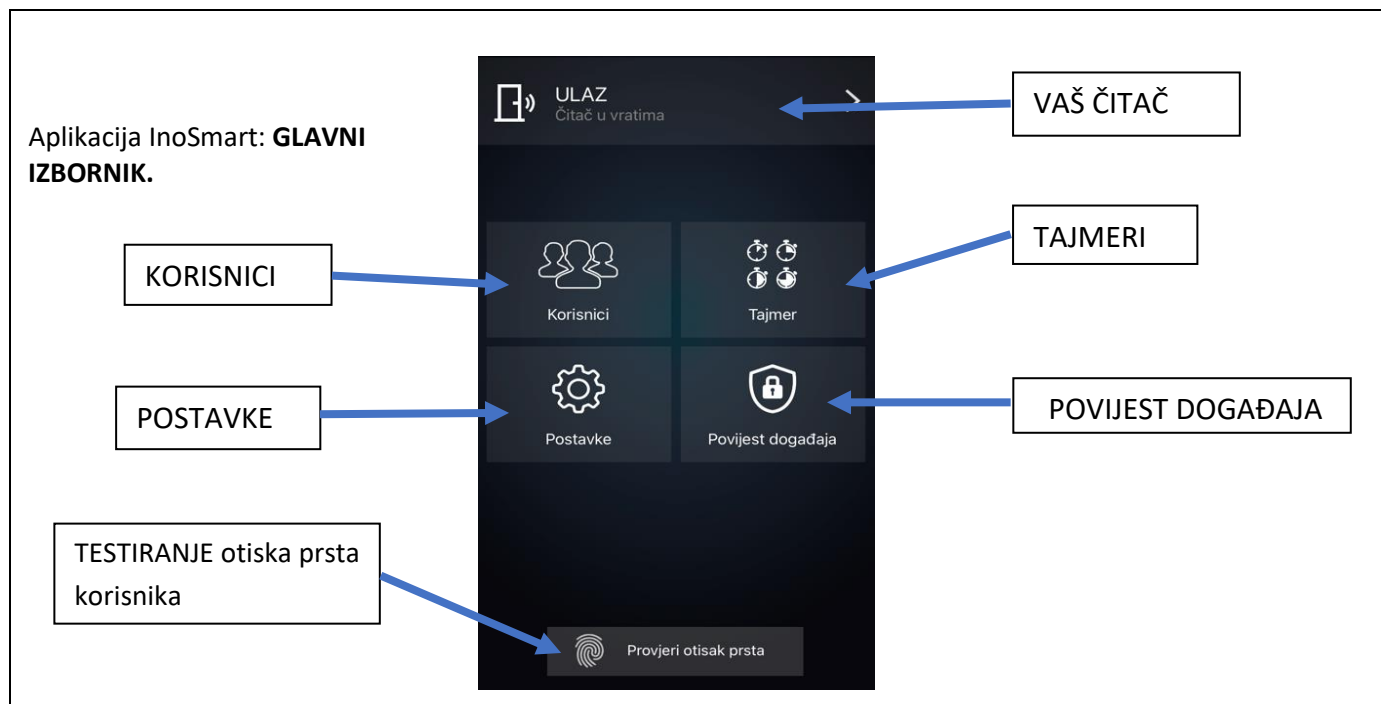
ULAZ
Čitač u vratima

VAŠ ČITAČ

Aplikacija InoSmart: **GLAVNI IZBORNIK.**

TAJMERI

KORISNICI

Korisnici

Tajmer

POSTAVKE

Postavke

Povijest događaja

POVIJEST DOGAĐAJA

TESTIRANJE otiska prsta korisnika

Provjeri otisak prsta